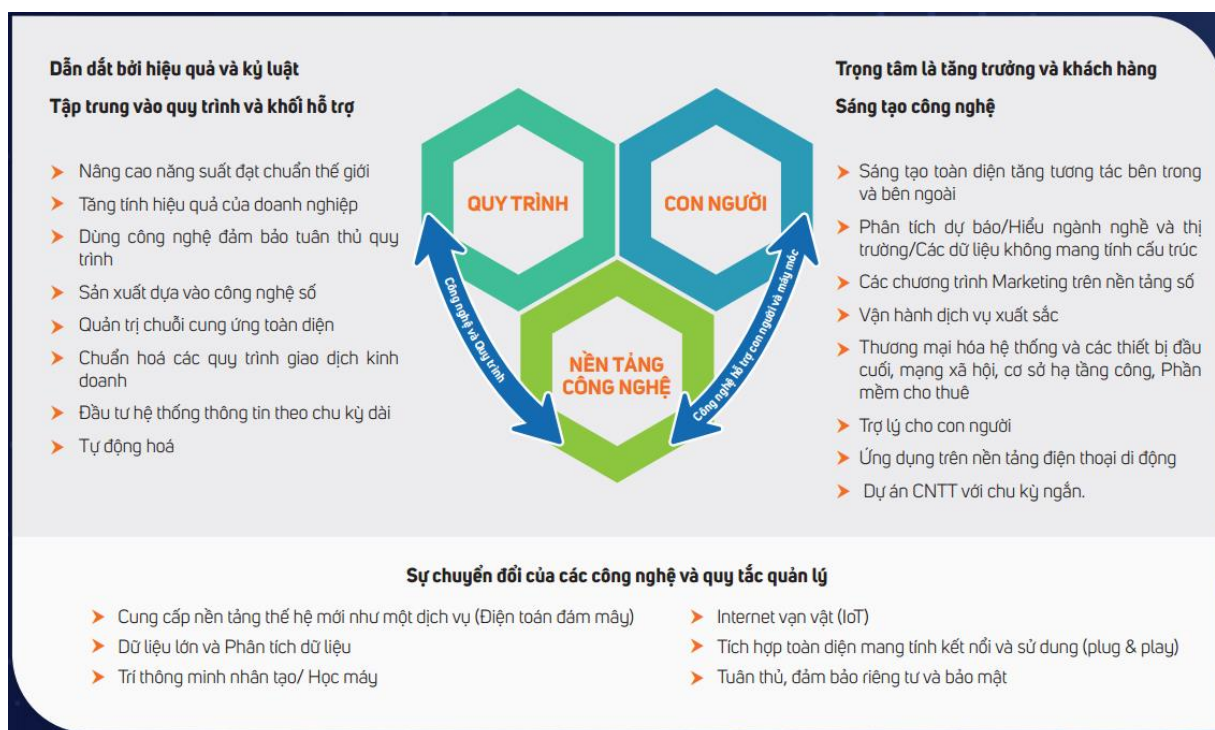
Dẫn dắt bởi hiệu quả và kỷ luật

Tập trung vào quy trình và khối hỗ trợ

➤ Nâng cao năng suất đạt chuẩn thế giới
➤ Tăng tính hiệu quả của doanh nghiệp
➤ Dùng công nghệ đảm bảo tuân thủ quy trình
➤ Sản xuất dựa vào công nghệ số
➤ Quản trị chuỗi cung ứng toàn diện
➤ Chuẩn hoá các quy trình giao dịch kinh doanh
➤ Đầu tư hệ thống thông tin theo chu kỳ dài
➤ Tự động hoá

QUY TRÌNH

CON NGƯỜI

NỀN TẢNG CÔNG NGHỆ

Công nghệ và Quy trình

Công nghệ hỗ trợ con người và máy móc

Trọng tâm là tăng trưởng và khách hàng

Sáng tạo công nghệ

➤ Sáng tạo toàn diện tăng tương tác bên trong và bên ngoài
➤ Phân tích dự báo/Hiểu ngành nghề và thị trường/Các dữ liệu không mang tính cấu trúc
➤ Các chương trình Marketing trên nền tảng số
➤ Vận hành dịch vụ xuất sắc
➤ Thương mại hóa hệ thống và các thiết bị đầu cuối, mạng xã hội, cơ sở hạ tầng công, Phần mềm cho thuê
➤ Trợ lý cho con người
➤ Ứng dụng trên nền tảng điện thoại di động
➤ Dự án CNTT với chu kỳ ngắn.

Sự chuyển đổi của các công nghệ và quy tắc quản lý

➤ Cung cấp nền tảng thế hệ mới như một dịch vụ (Điện toán đám mây)
➤ Dữ liệu lớn và Phân tích dữ liệu
➤ Trí thông minh nhân tạo/ Học máy
➤ Internet vạn vật (IoT)
➤ Tích hợp toàn diện mang tính kết nối và sử dung (plug & play)
➤ Tuân thủ, đảm bảo riêng tư và bảo mật